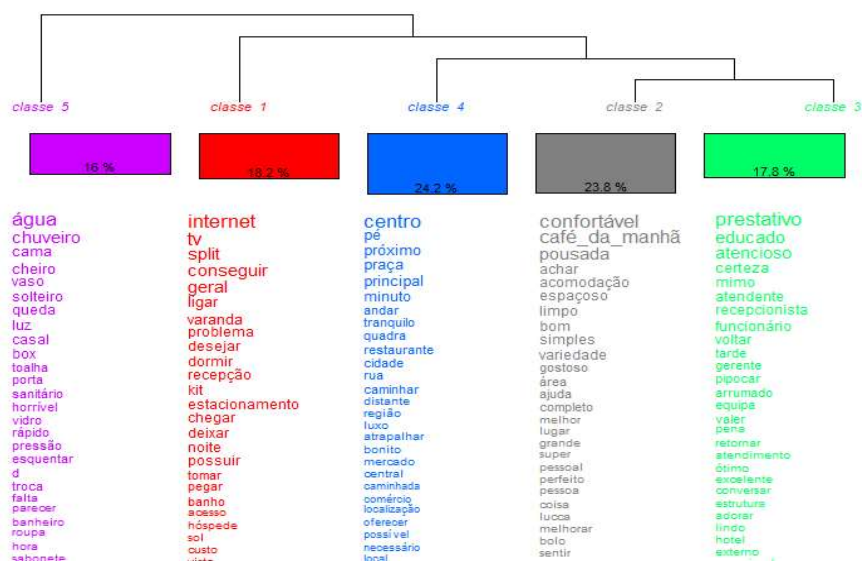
classe 5

16 %

água
chuveiro
cama
cheiro
vaso
solteiro
queda
luz
casal
box
toalha
porta
sanitário
horrível
vidro
rápido
pressão
esquentar
d
troca
falta
parecer
banheiro
roupa
hora
sabonete

classe 1

18.2 %

internet
tv
split
conseguir
geral
ligar
varanda
problema
desejar
dormir
recepção
kit
estacionamento
chegar
deixar
noite
possuir
tomar
pegar
banho
acesso
hóspede
sol
custo
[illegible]

classe 4

24.2 %

centro
pé
próximo
praça
principal
minuto
andar
tranquilo
quadra
restaurante
cidade
rua
caminhar
distante
região
luxo
atrapalhar
bonito
mercado
central
caminhada
comércio
localização
oferecer
possível
necessário
local

classe 2

23.8 %

confortável
café_da_manhã
pousada
achar
acomodação
espaçoso
limpo
bom
simples
variedade
gostoso
área
ajuda
completo
melhor
lugar
grande
super
pessoal
perfeito
pessoa
coisa
lucca
melhorar
bolo
sentir

classe 3

17.8 %

prestativo
educado
atencioso
certeza
mimo
atendente
recepcionista
funcionário
voltar
tarde
gerente
pipocar
arrumado
equipe
valer
pena
retornar
atendimento
ótimo
excelente
conversar
estrutura
adorar
lindo
hotel
externo